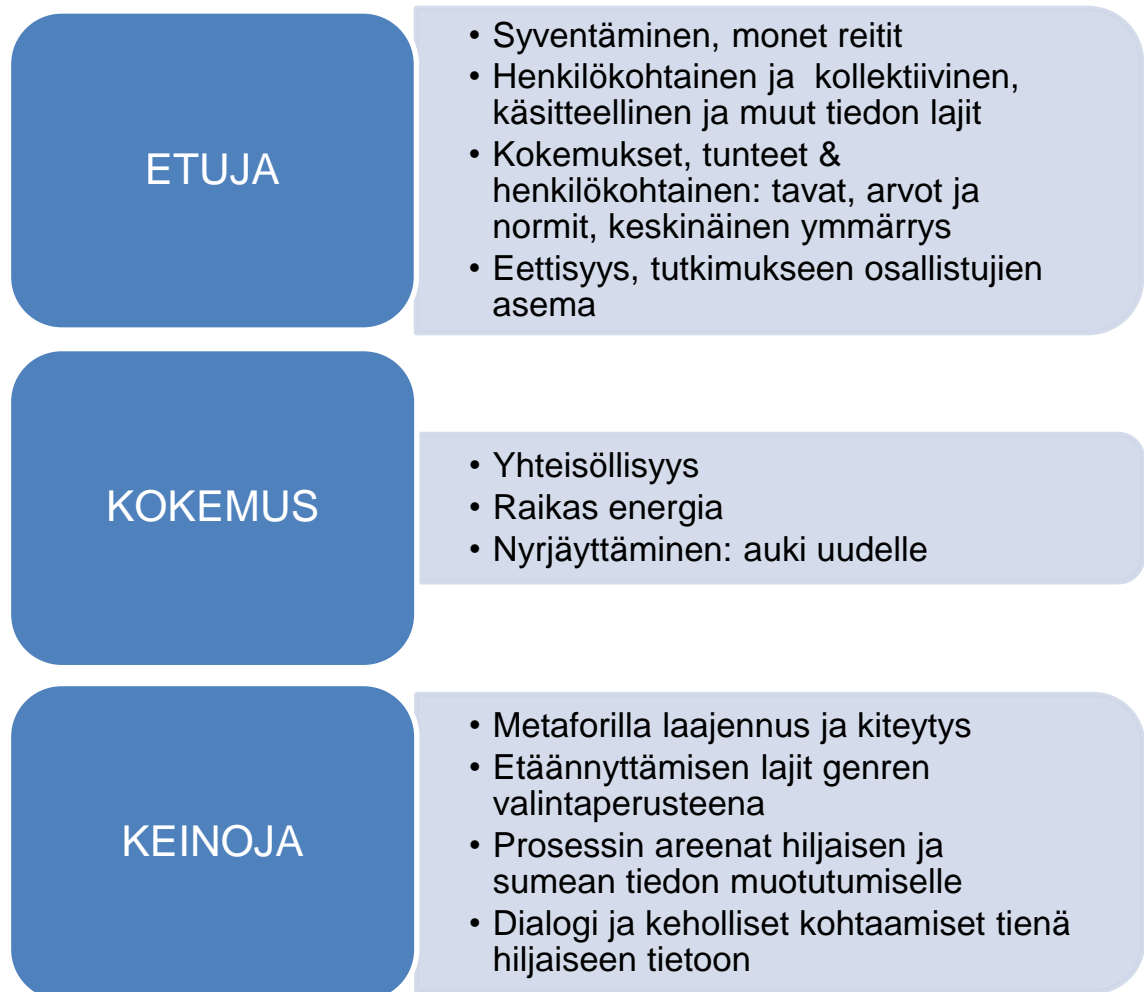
ETUJA

• Syventäminen, monet reitit
• Henkilökohtainen ja kollektiivinen, käsitteellinen ja muut tiedon lajit
• Kokemukset, tunteet & henkilökohtainen: tavat, arvot ja normit, keskinäinen ymmärrys
• Eettisyys, tutkimukseen osallistujien asema

KOKEMUS

• Yhteisöllisyys
• Raikas energia
• Nyrjäyttäminen: auki uudelle

KEINOJA

• Metaforilla laajennus ja kiteytys
• Etäännyttämisen lajit genren valintaperusteena
• Prosessin areenat hiljaisen ja sumean tiedon muotutumiselle
• Dialogi ja keholliset kohtaamiset tienä hiljaiseen tietoon